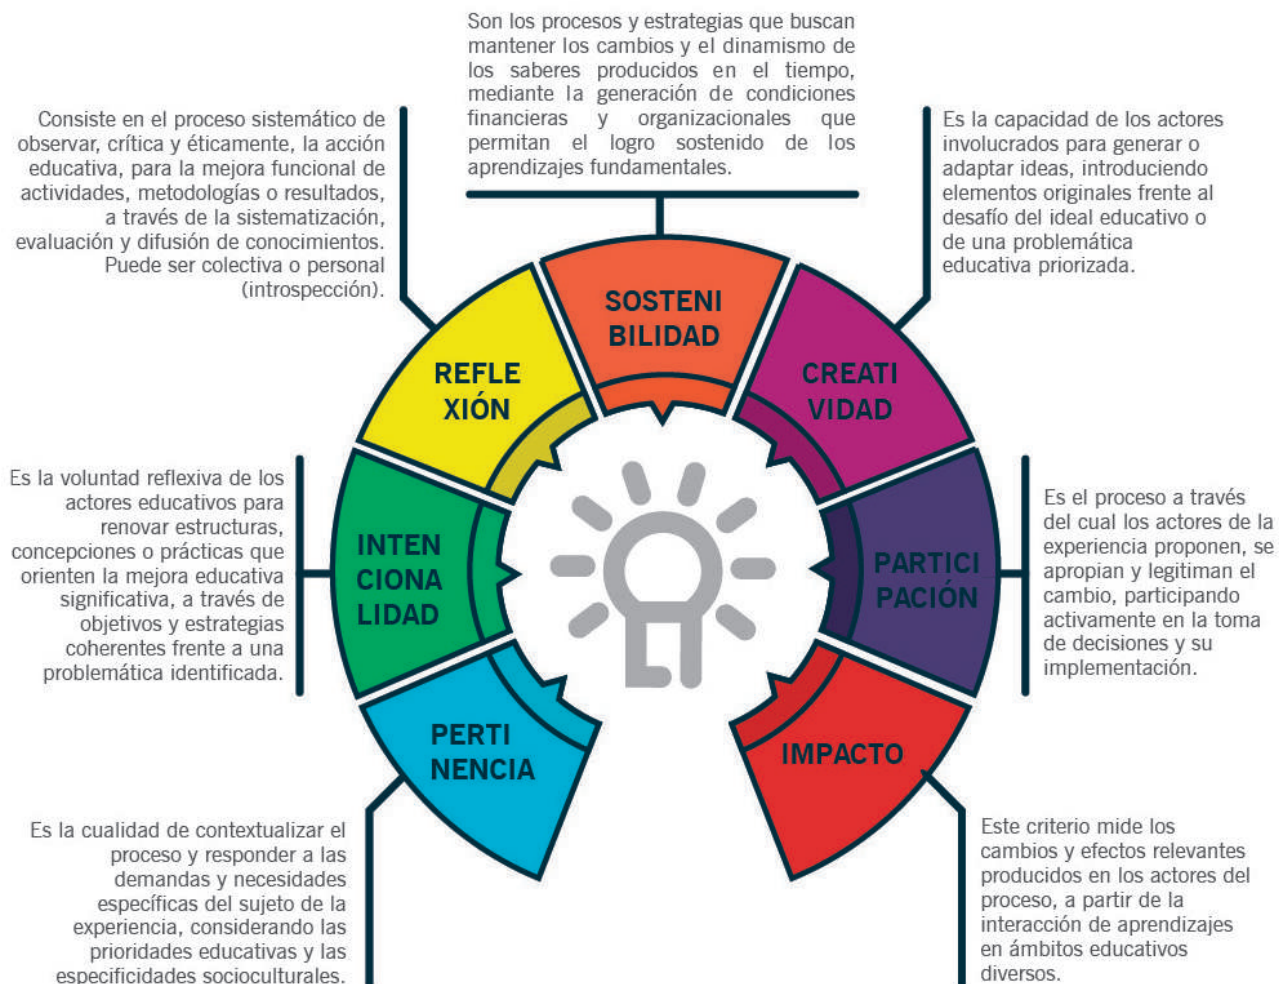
Son los procesos y estrategias que buscan mantener los cambios y el dinamismo de los saberes producidos en el tiempo, mediante la generación de condiciones financieras y organizacionales que permitan el logro sostenido de los aprendizajes fundamentales.

Consiste en el proceso sistemático de observar, crítica y éticamente, la acción educativa, para la mejora funcional de actividades, metodologías o resultados, a través de la sistematización, evaluación y difusión de conocimientos. Puede ser colectiva o personal (introspección).

Es la capacidad de los actores involucrados para generar o adaptar ideas, introduciendo elementos originales frente al desafío del ideal educativo o de una problemática educativa priorizada.

SOSTENI BILIDAD

REFLE XIÓN

CREATI VIDAD

Es la voluntad reflexiva de los actores educativos para renovar estructuras, concepciones o prácticas que orienten la mejora educativa significativa, a través de objetivos y estrategias coherentes frente a una problemática identificada.

INTEN CIONA LIDAD

PARTICI PACIÓN

Es el proceso a través del cual los actores de la experiencia proponen, se apropian y legitiman el cambio, participando activamente en la toma de decisiones y su implementación.

PERTI NENCIA

IMPACTO

Es la cualidad de contextualizar el proceso y responder a las demandas y necesidades específicas del sujeto de la experiencia, considerando las prioridades educativas y las especificidades socioculturales.

Este criterio mide los cambios y efectos relevantes producidos en los actores del proceso, a partir de la interacción de aprendizajes en ámbitos educativos diversos.